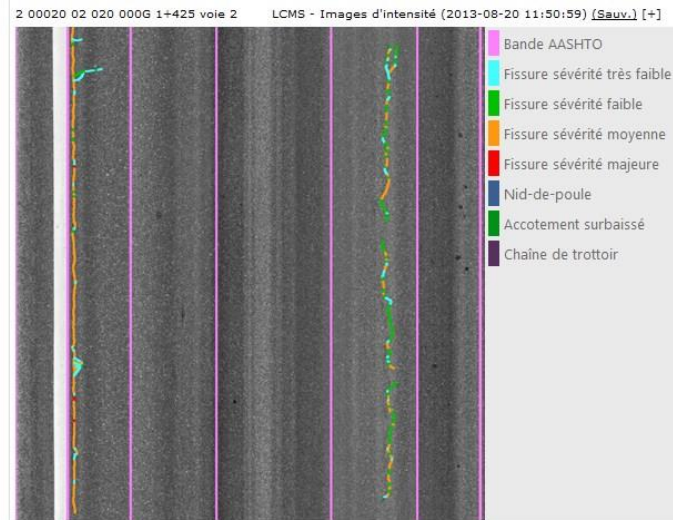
2 00020 02 020 000G 1+425 voie 2 LCMS - Images d'intensité (2013-08-20 11:50:59) (Sauv.) [+]

Bande AASHTO
Fissure sévérité très faible
Fissure sévérité faible
Fissure sévérité moyenne
Fissure sévérité majeure
Nid-de-poule
Accotement surbaissé
Chaîne de trottoir